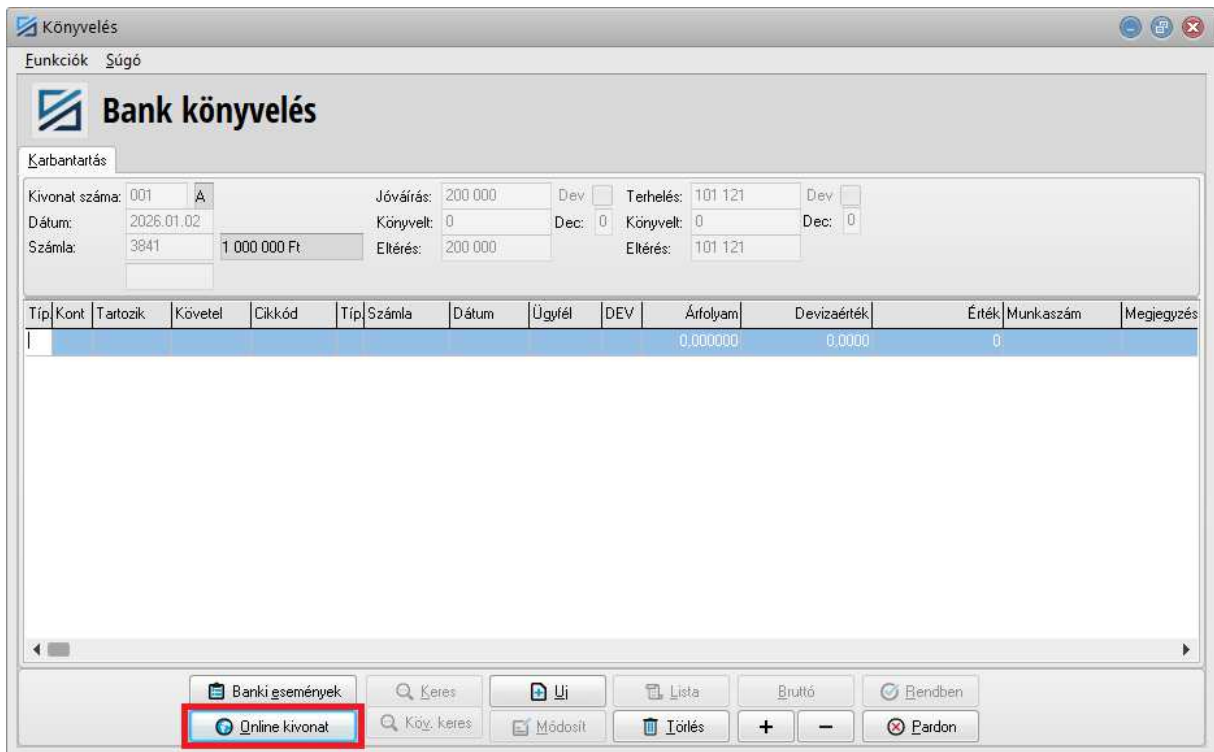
Könyvelés

Funkciók Súgó

Bank könyvelés

Karbantartás

Kivonat száma: 001 A
Dátum: 2026.01.02
Számla: 3841 1 000 000 Ft

Jóváírás: 200 000 Dev
Könyvelt: 0 Dec: 0
Eltérés: 200 000

Terhelés: 101 121 Dev
Könyvelt: 0 Dec: 0
Eltérés: 101 121

| Típ. | Kont | Tartozik | Követel | Cikkód | Típ. | Számla | Dátum | Ügyfél | DEV | Árfolyam | Devizaérték | Érték | Munkaszám | Megjegyzés |
|---|---|---|---|---|---|---|---|---|---|---|---|---|---|---|
| | | | | | | | | | | 0,000000 | 0,0000 | 0 | | |

Banki események
Keres
Új
Lista
Bruttó
Rendben
Online kivonat
Köv. keres
Módosít
Törlés
+
−
Pardon